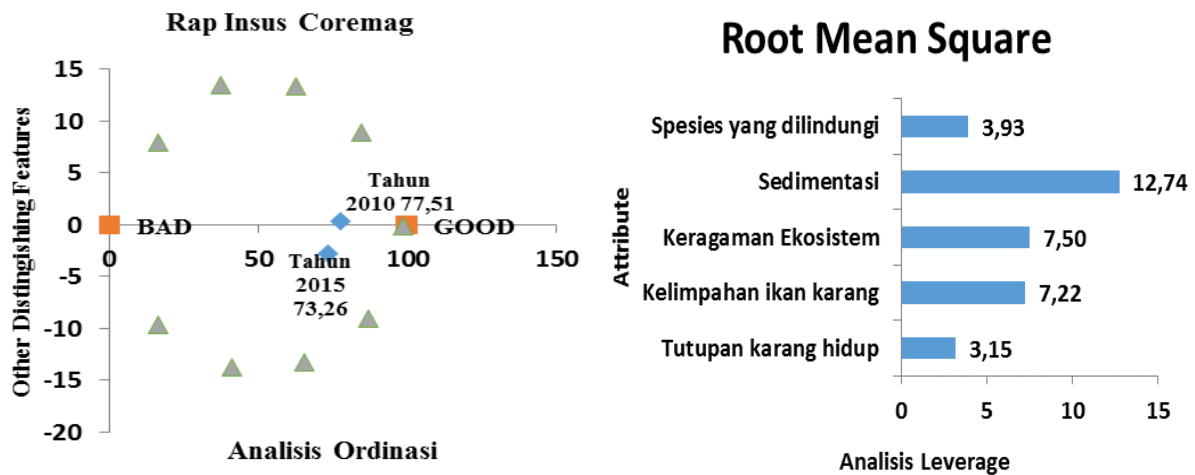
Rap Insus Coremag

15
10
5
0
-5
-10
-15
-20

0
50
100
150

Other Distingishing Features

BAD
GOOD

Tahun 2010 77,51

Tahun 2015 73,26

Analisis Ordinasi

Root Mean Square

Attribute

Spesies yang dilindungi 3,93
Sedimentasi 12,74
Keragaman Ekosistem 7,50
Kelimpahan ikan karang 7,22
Tutupan karang hidup 3,15

0
5
10
15

Analisis Leverage